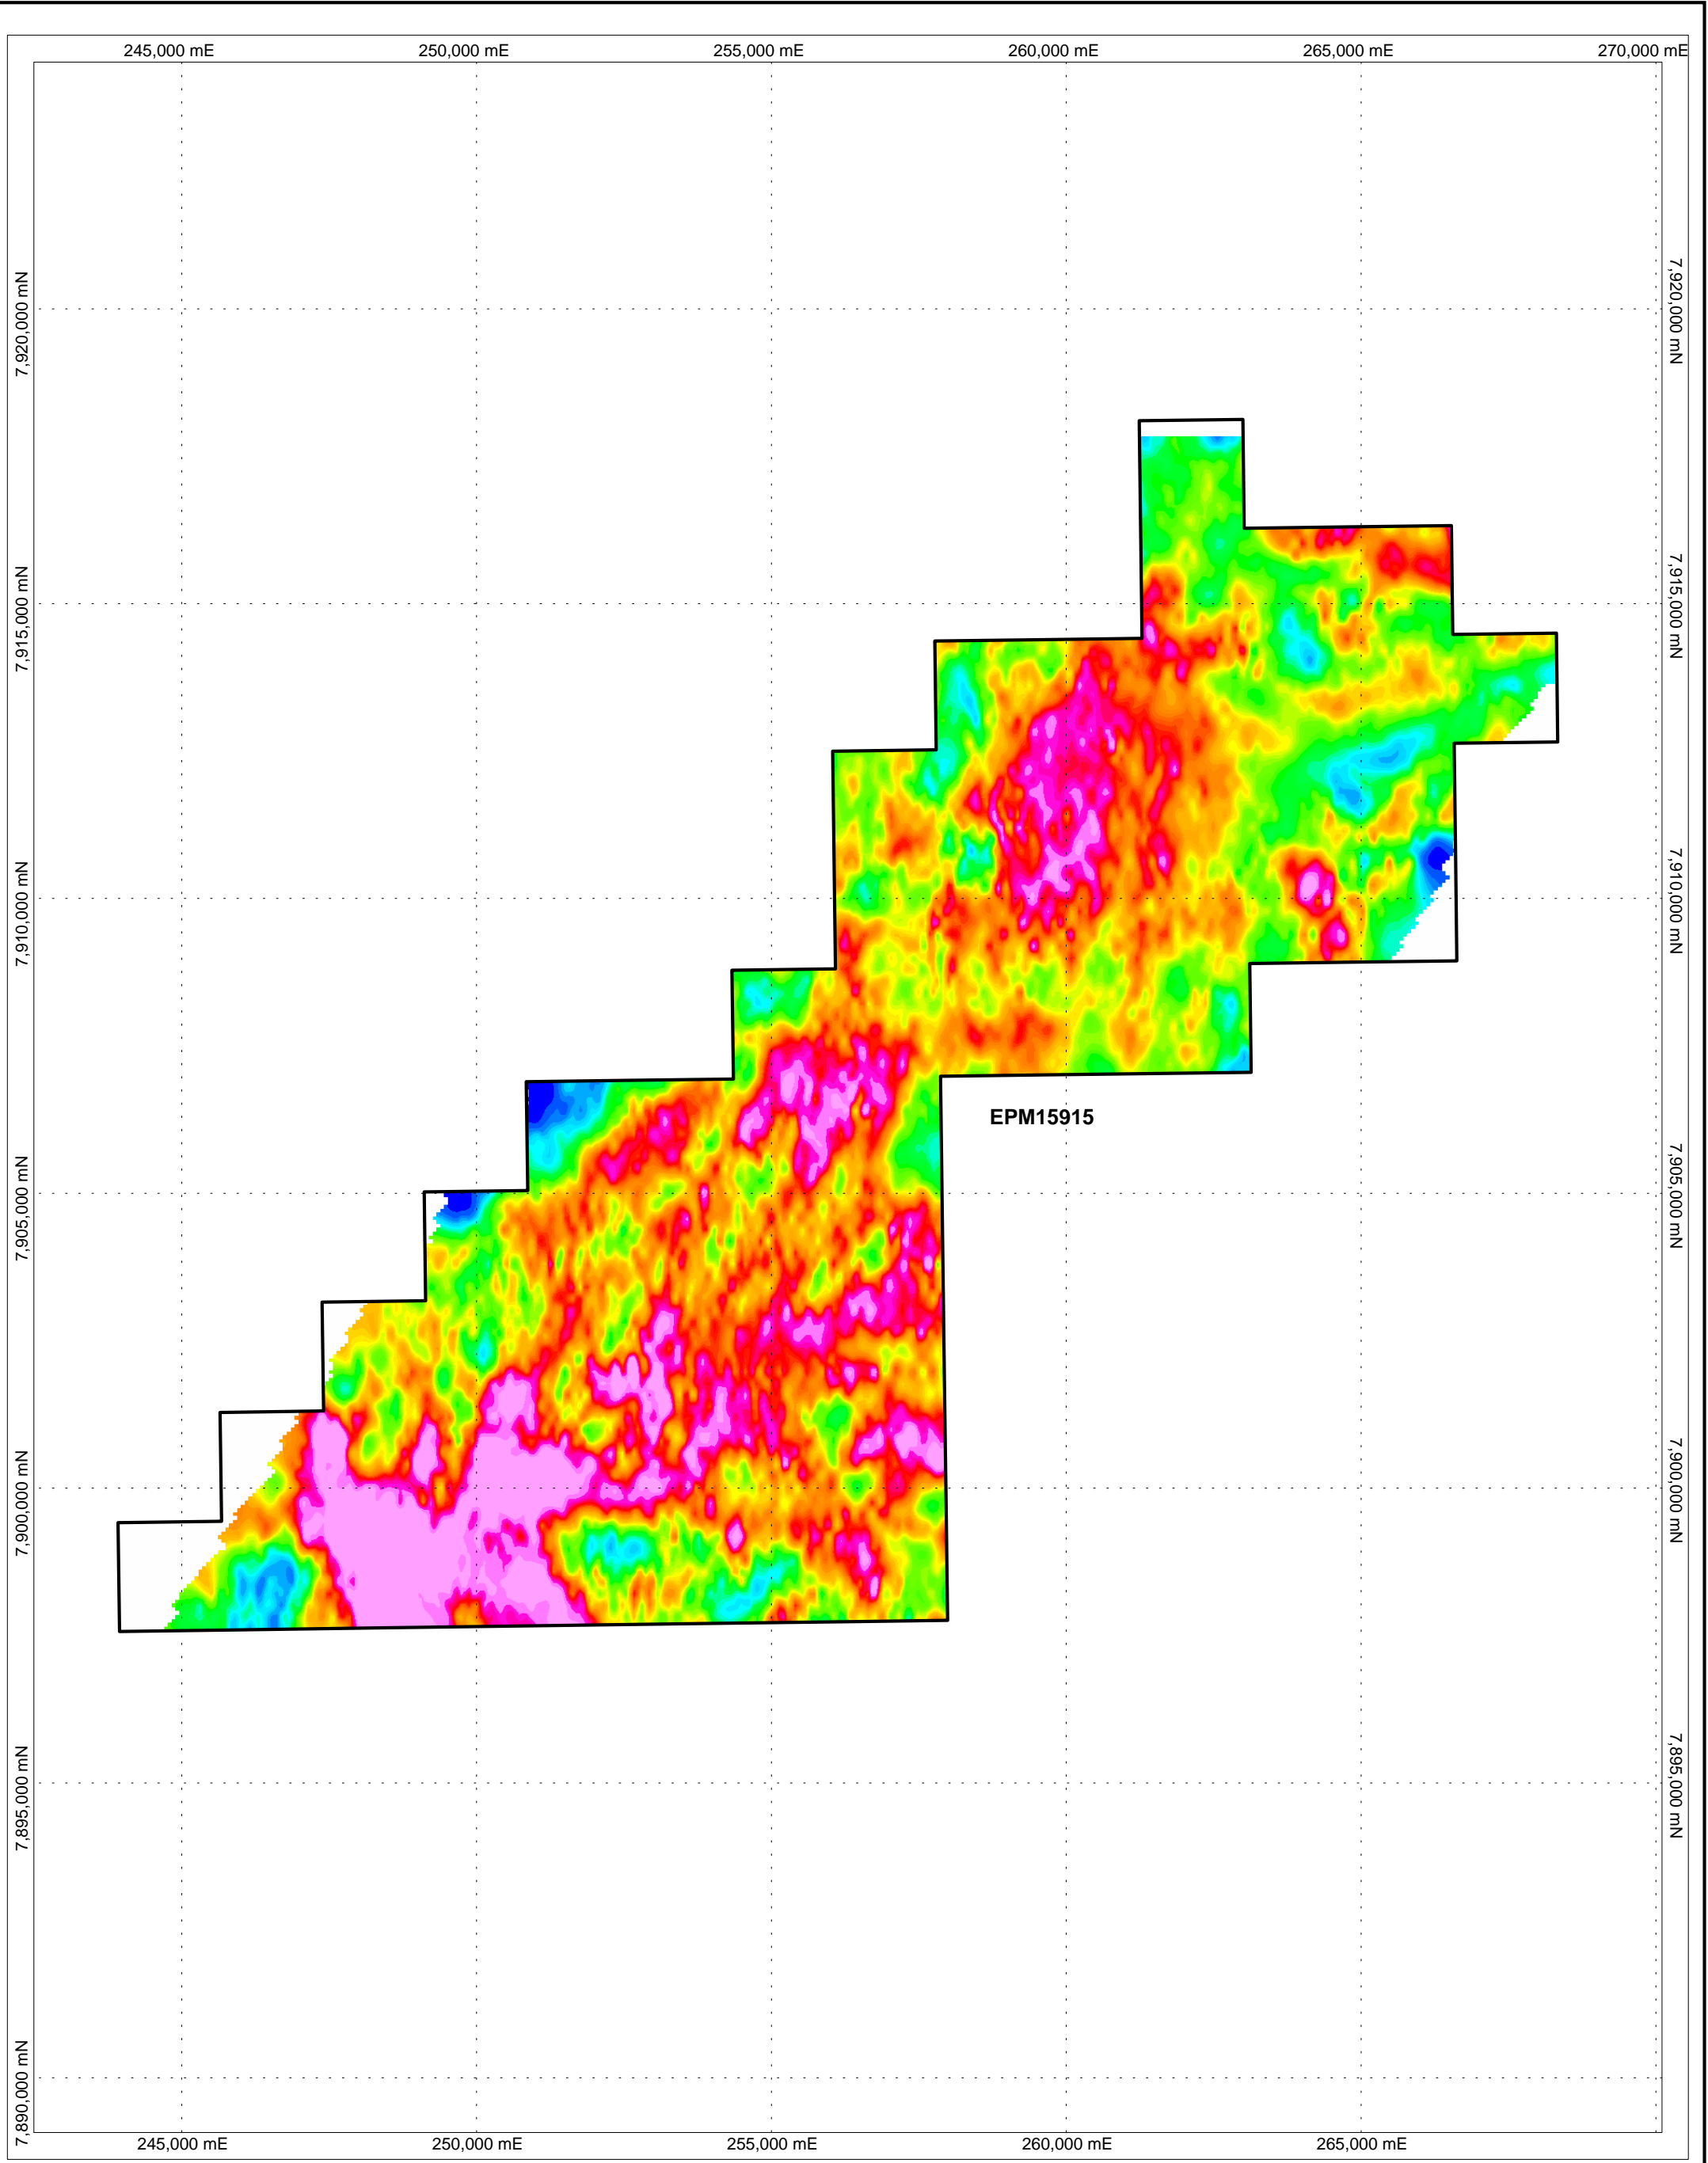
245,000 mE 250,000 mE 255,000 mE 260,000 mE 265,000 mE 270,000 mE

7,920,000 mN
7,915,000 mN
7,910,000 mN
7,905,000 mN
7,900,000 mN
7,895,000 mN
7,890,000 mN

7,920,000 mN
7,915,000 mN
7,910,000 mN
7,905,000 mN
7,900,000 mN
7,895,000 mN

EPM15915

245,000 mE 250,000 mE 255,000 mE 260,000 mE 265,000 mE